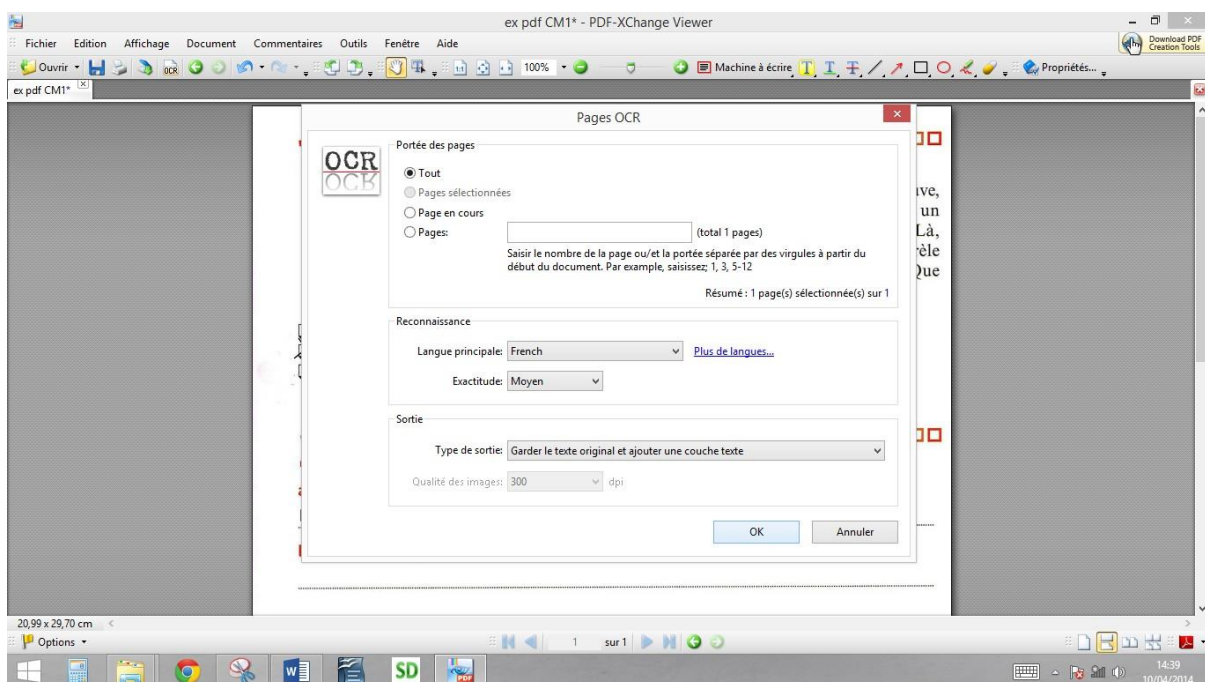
ex pdf CM1* - PDF-XChange Viewer

Fichier Edition Affichage Document Commentaires Outils Fenêtre Aide

Download PDF Creation Tools

Ouvrir 100% Machine à écrire Propriétés...

ex pdf CM1*

Pages OCR

Portée des pages

OCR

Tout

Pages sélectionnées

Page en cours

Pages: (total 1 pages)

Saisir le nombre de la page ou/et la portée séparée par des virgules à partir du début du document. Par exemple, saisissez; 1, 3, 5-12

Résumé : 1 page(s) sélectionnée(s) sur 1

Reconnaissance

Langue principale: French

Plus de langues...

Exactitude: Moyen

Sortie

Type de sortie: Garder le texte original et ajouter une couche texte

Qualité des images: 300 dpi

OK Annuler

ave, un Là, rèle Que

20,99 x 29,70 cm

Options

1 sur 1

SD

14:39 10/04/2014